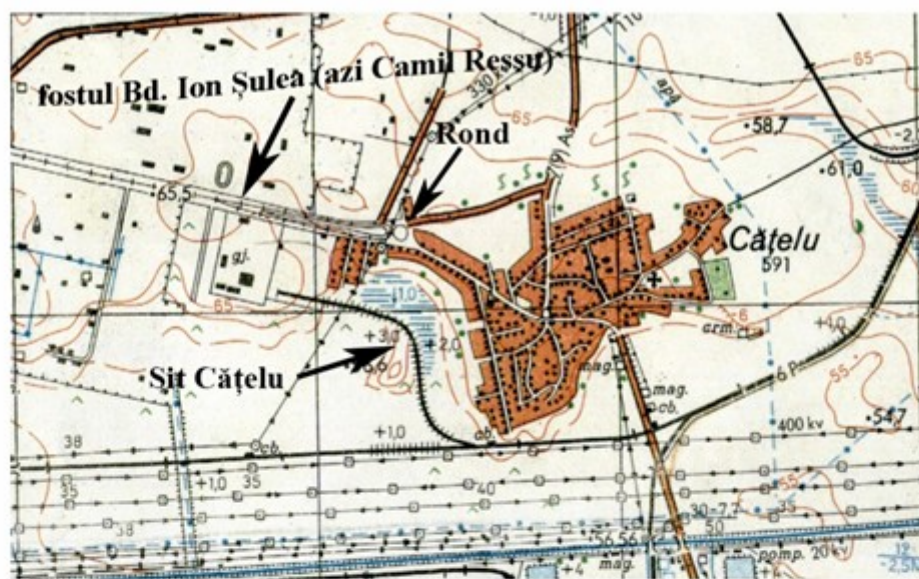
fostul Bd. Ion Şulea (azi Camil Ressu)

Rond

Sit Cățelu

Cățelu
591

65
58,7
61,0
65,5
65
1,0
+3,0
+2,0
6,6
38
35
+1,0
35
40
30-7,7
50
56
400 kv
547
55
cb.
mag.
crm.
pomp.
20 kv
apă
330 kv
g.l.
mag.
cb.
110